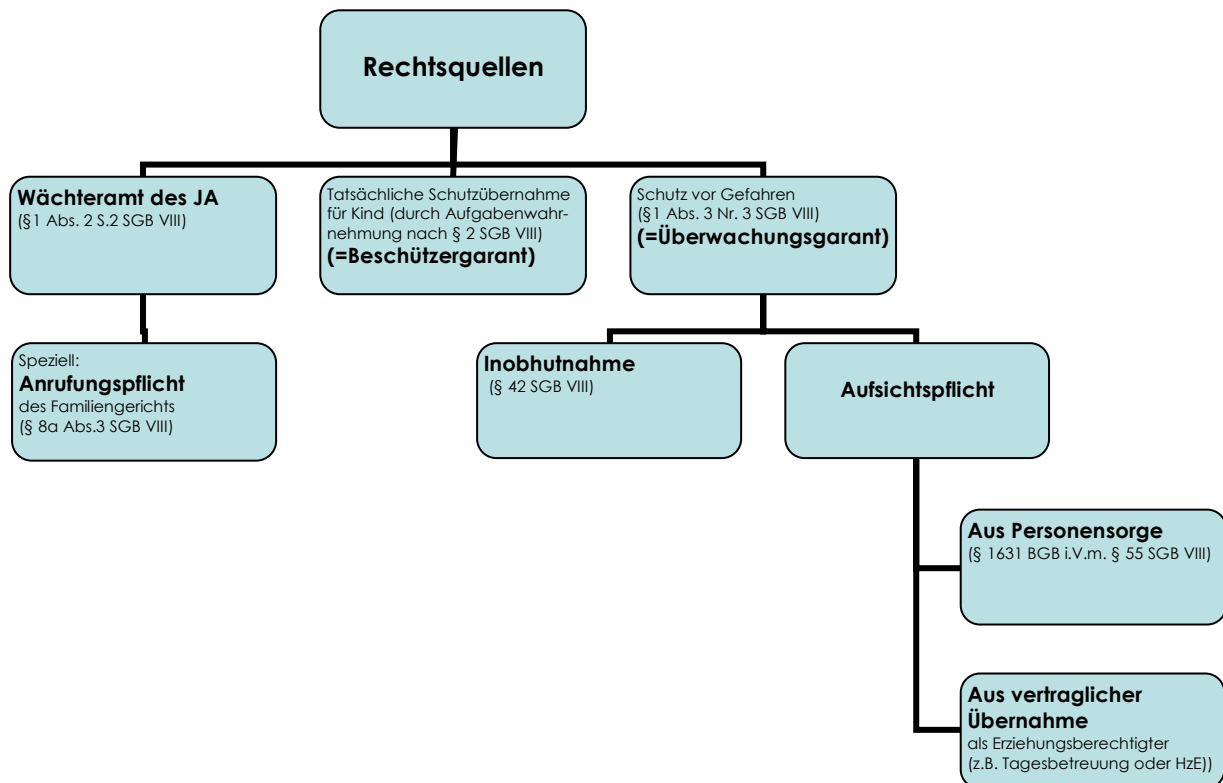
Rechtsquellen

Wächteramt des JA
(§1 Abs. 2 S.2 SGB VIII)

Tatsächliche Schutzübernahme für Kind (durch Aufgabenwahrnehmung nach § 2 SGB VIII)
(=Beschützergarant)

Schutz vor Gefahren
(§1 Abs. 3 Nr. 3 SGB VIII)
(=Überwachungsgarant)

Speziell:
Anrufungspflicht
des Familiengerichts
(§ 8a Abs.3 SGB VIII)

Inobhutnahme
(§ 42 SGB VIII)

Aufsichtspflicht

Aus Personensorge
(§ 1631 BGB i.V.m. § 55 SGB VIII)

Aus vertraglicher Übernahme
als Erziehungsberechtigter
(z.B. Tagesbetreuung oder HzE))